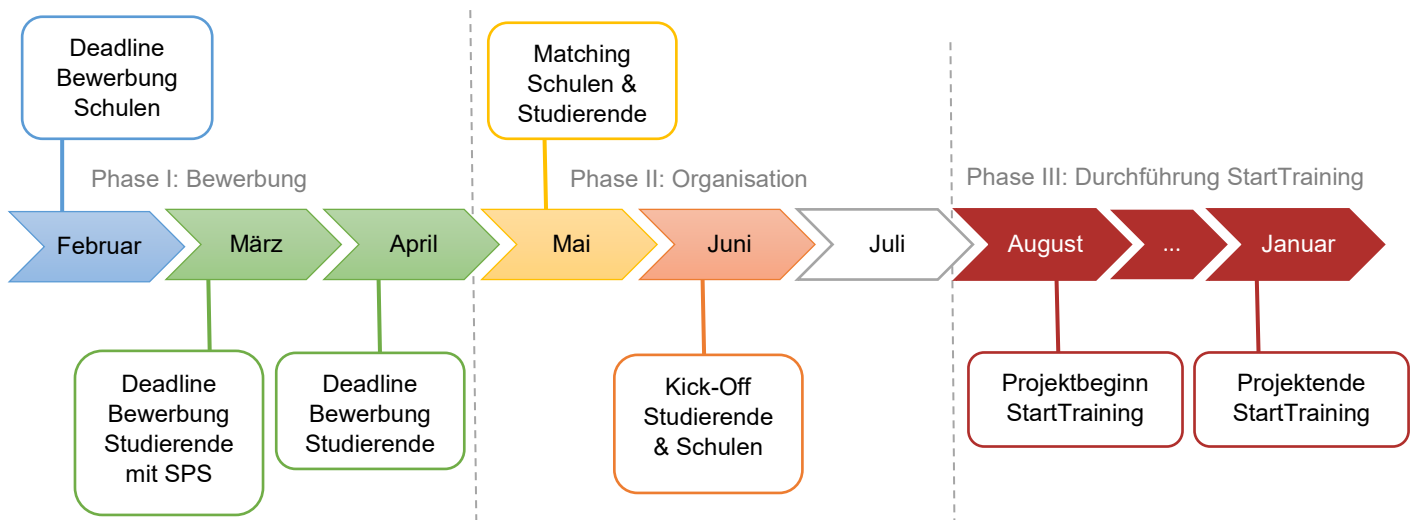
Deadline Bewerbung Schulen

Matching Schulen & Studierende

Phase I: Bewerbung

Phase II: Organisation

Phase III: Durchführung StartTraining

Februar

März

April

Mai

Juni

Juli

August

...

Januar

Deadline Bewerbung Studierende mit SPS

Deadline Bewerbung Studierende

Kick-Off Studierende & Schulen

Projektbeginn StartTraining

Projektende StartTraining